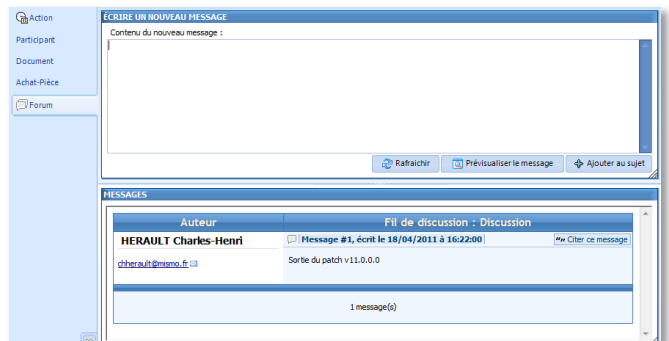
Action
Participant
Document
Achat-Pièce
Forum

ÉCRIRE UN NOUVEAU MESSAGE
Contenu du nouveau message :

Rafraichir
Prévisualiser le message
Ajouter au sujet

MESSAGES

| Auteur | Fil de discussion : Discussion |
|---|---|
| HERAULT Charles-Henri | Message #1, écrit le 18/04/2011 à 16:22:00 Citer ce message |
| chherault@mismo.fr | Sortie du patch v11.0.0.0 |

1 message(s)